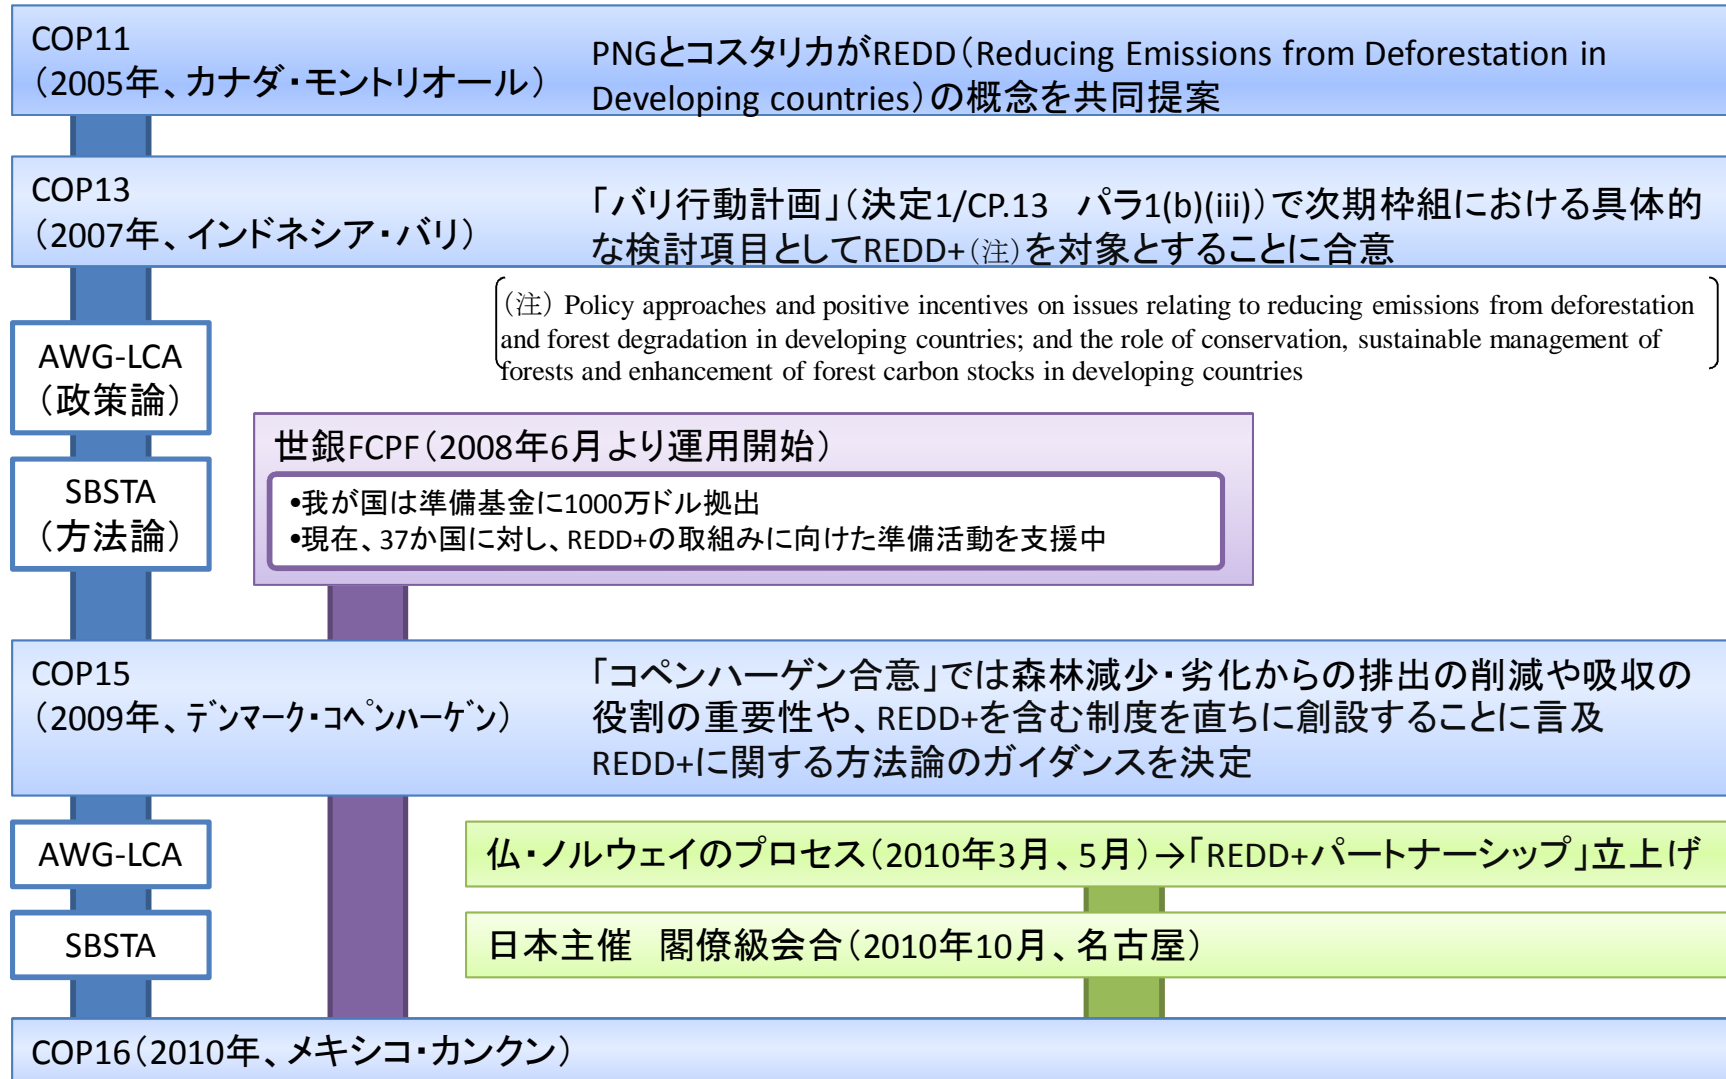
COP11
(2005年、カナダ・モントリオール)

PNGとコスタリカがREDD(Reducing Emissions from Deforestation in Developing countries)の概念を共同提案

COP13
(2007年、インドネシア・バリ)

「バリ行動計画」(決定1/CP.13　パラ1(b)(iii))で次期枠組における具体的な検討項目としてREDD+(注)を対象とすることに合意

(注) Policy approaches and positive incentives on issues relating to reducing emissions from deforestation and forest degradation in developing countries; and the role of conservation, sustainable management of forests and enhancement of forest carbon stocks in developing countries

AWG-LCA
(政策論)

SBSTA
(方法論)

世銀FCPF(2008年6月より運用開始)

•我が国は準備基金に1000万ドル拠出
•現在、37か国に対し、REDD+の取組みに向けた準備活動を支援中

COP15
(2009年、デンマーク・コペンハーゲン)

「コペンハーゲン合意」では森林減少・劣化からの排出の削減や吸収の役割の重要性や、REDD+を含む制度を直ちに創設することに言及
REDD+に関する方法論のガイダンスを決定

AWG-LCA

SBSTA

仏・ノルウェイのプロセス(2010年3月、5月)→「REDD+パートナーシップ」立上げ

日本主催　閣僚級会合(2010年10月、名古屋)

COP16(2010年、メキシコ・カンクン)